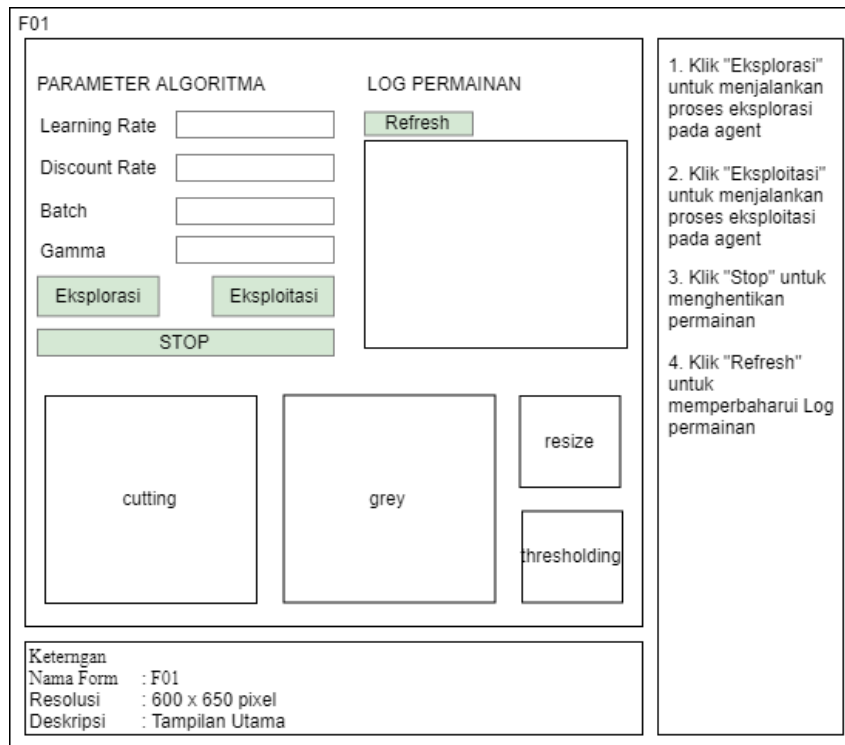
F01

PARAMETER ALGORITMA

Learning Rate

Discount Rate

Batch

Gamma

Eksplorasi

Eksploitasi

STOP

LOG PERMAINAN

Refresh

cutting

grey

resize

thresholding

1. Klik "Eksplorasi" untuk menjalankan proses eksplorasi pada agent

2. Klik "Eksploitasi" untuk menjalankan proses eksploitasi pada agent

3. Klik "Stop" untuk menghentikan permainan

4. Klik "Refresh" untuk memperbaharui Log permainan

Keterngan
Nama Form : F01
Resolusi : 600 x 650 pixel
Deskripsi : Tampilan Utama